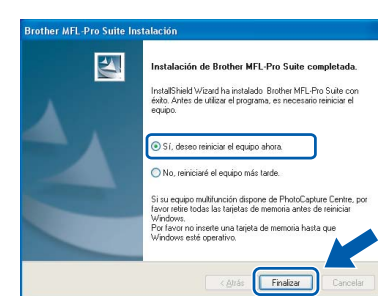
Brother MFL-Pro Suite Instalación

Instalación de Brother MFL-Pro Suite completada.

InstallShield Wizard ha instalado Brother MFL-Pro Suite con éxito. Antes de utilizar el programa, es necesario reiniciar el equipo.

Sí, deseo reiniciar el equipo ahora.

No, reiniciaré el equipo más tarde.

Si su equipo multifunción dispone de PhotoCapture Centre, por favor retire todas las tarjetas de memoria antes de reiniciar Windows.
Por favor no inserte una tarjeta de memoria hasta que Windows esté operativo.

< Atrás Finalizar Cancelar